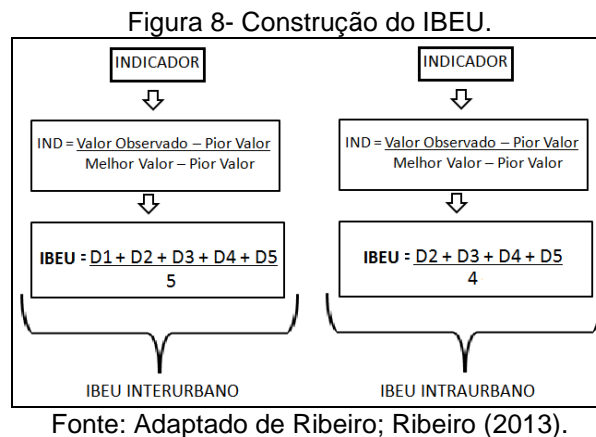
Figura 8- Construção do IBEU.

INDICADOR

$IND = \frac{\text{Valor Observado – Pior Valor}}{\text{Melhor Valor – Pior Valor}}$

$IBEU = \frac{D1 + D2 + D3 + D4 + D5}{5}$

IBEU INTERURBANO

INDICADOR

$IND = \frac{\text{Valor Observado – Pior Valor}}{\text{Melhor Valor – Pior Valor}}$

$IBEU = \frac{D2 + D3 + D4 + D5}{4}$

IBEU INTRAURBANO

Fonte: Adaptado de Ribeiro; Ribeiro (2013).